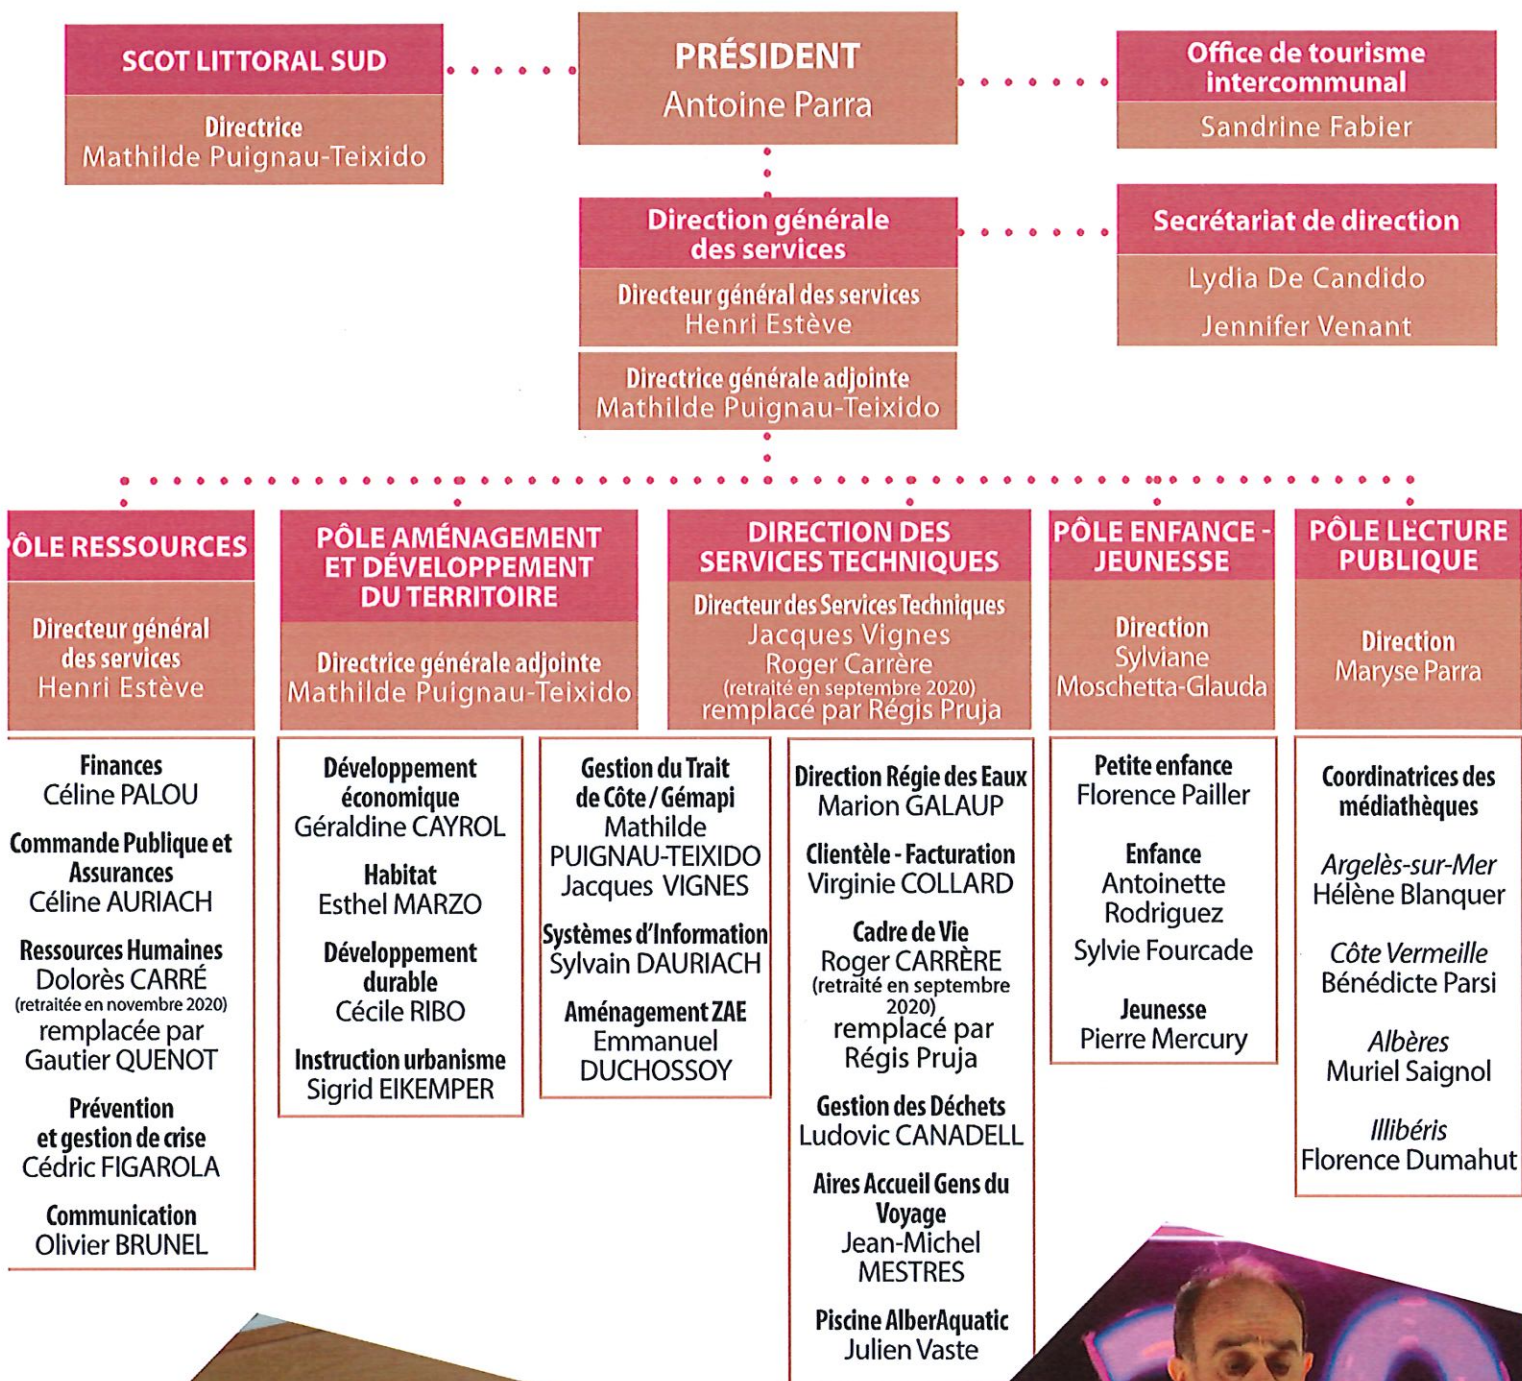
SCOT LITTORAL SUD

Directrice
Mathilde Puignau-Teixido

PRÉSIDENT
Antoine Parra

Office de tourisme intercommunal

Sandrine Fabier

Direction générale des services

Directeur général des services
Henri Estève

Directrice générale adjointe
Mathilde Puignau-Teixido

Secrétariat de direction

Lydia De Candido

Jennifer Venant

ÔLE RESSOURCES

Directeur général des services
Henri Estève

Finances
Céline PALOU

Commande Publique et Assurances
Céline AURIACH

Ressources Humaines
Dolorès CARRÉ
(retraitée en novembre 2020)
remplacée par
Gautier QUENOT

Prévention et gestion de crise
Cédric FIGAROLA

Communication
Olivier BRUNEL

PÔLE AMÉNAGEMENT ET DÉVELOPPEMENT DU TERRITOIRE

Directrice générale adjointe
Mathilde Puignau-Teixido

Développement économique
Géraldine CAYROL

Habitat
Esthel MARZO

Développement durable
Cécile RIBO

Instruction urbanisme
Sigrid EIKEMPER

Gestion du Trait de Côte / Gémapi
Mathilde PUIGNAU-TEIXIDO
Jacques VIGNES

Systèmes d'Information
Sylvain DAURIACH

Aménagement ZAE
Emmanuel DUCHOSSOY

DIRECTION DES SERVICES TECHNIQUES

Directeur des Services Techniques
Jacques Vignes
Roger Carrère
(retraité en septembre 2020)
remplacé par Régis Pruja

Direction Régie des Eaux
Marion GALAUP

Clientèle - Facturation
Virginie COLLARD

Cadre de Vie
Roger CARRÈRE
(retraité en septembre 2020)
remplacé par
Régis Pruja

Gestion des Déchets
Ludovic CANADELL

Aires Accueil Gens du Voyage
Jean-Michel MESTRES

Piscine AlberAquatic
Julien Vaste

PÔLE ENFANCE - JEUNESSE

Direction
Sylviane Moschetta-Glauda

Petite enfance
Florence Pailler

Enfance
Antoinette Rodriguez
Sylvie Fourcade

Jeunesse
Pierre Mercury

PÔLE LECTURE PUBLIQUE

Direction
Maryse Parra

Coordinatrices des médiathèques

Argelès-sur-Mer
Hélène Blanquer

Côte Vermeille
Bénédicte Parsi

Albères
Muriel Saignol

Illibéris
Florence Dumahut